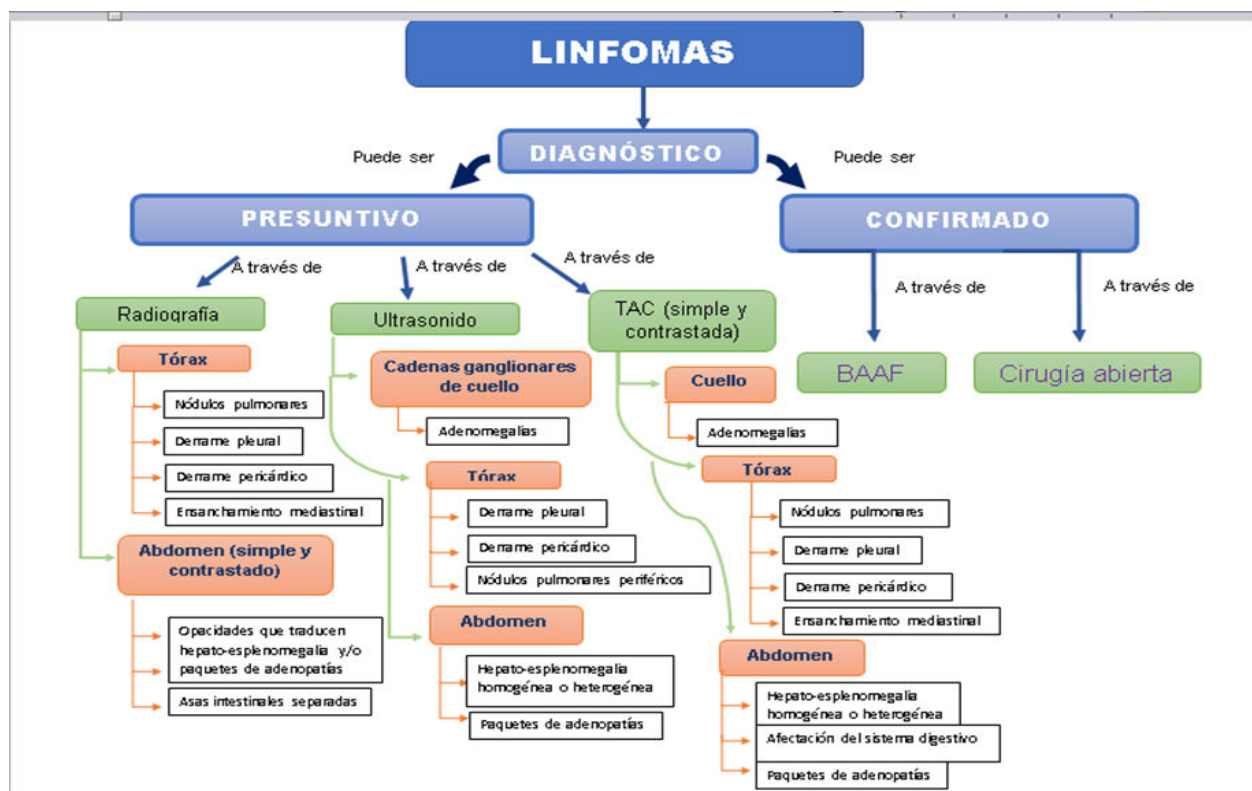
LINFOMAS

DIAGNÓSTICO

Puede ser

Puede ser

PRESUNTIVO

CONFIRMADO

A través de

A través de

A través de

A través de

A través de

Radiografía

Tórax

Nódulos pulmonares

Derrame pleural

Derrame pericárdico

Ensanchamiento mediastinal

Abdomen (simple y contrastado)

Opacidades que traducen hepato-esplenomegalia y/o paquetes de adenopatías

Asas intestinales separadas

Ultrasonido

Cadenas ganglionares de cuello

Adenomegalias

Tórax

Derrame pleural

Derrame pericárdico

Nódulos pulmonares periféricos

Abdomen

Hepato-esplenomegalia homogénea o heterogénea

Paquetes de adenopatías

TAC (simple y contrastada)

Cuello

Adenomegalias

Tórax

Nódulos pulmonares

Derrame pleural

Derrame pericárdico

Ensanchamiento mediastinal

Abdomen

Hepato-esplenomegalia homogénea o heterogénea

Afectación del sistema digestivo

Paquetes de adenopatías

BAAF

Cirugía abierta